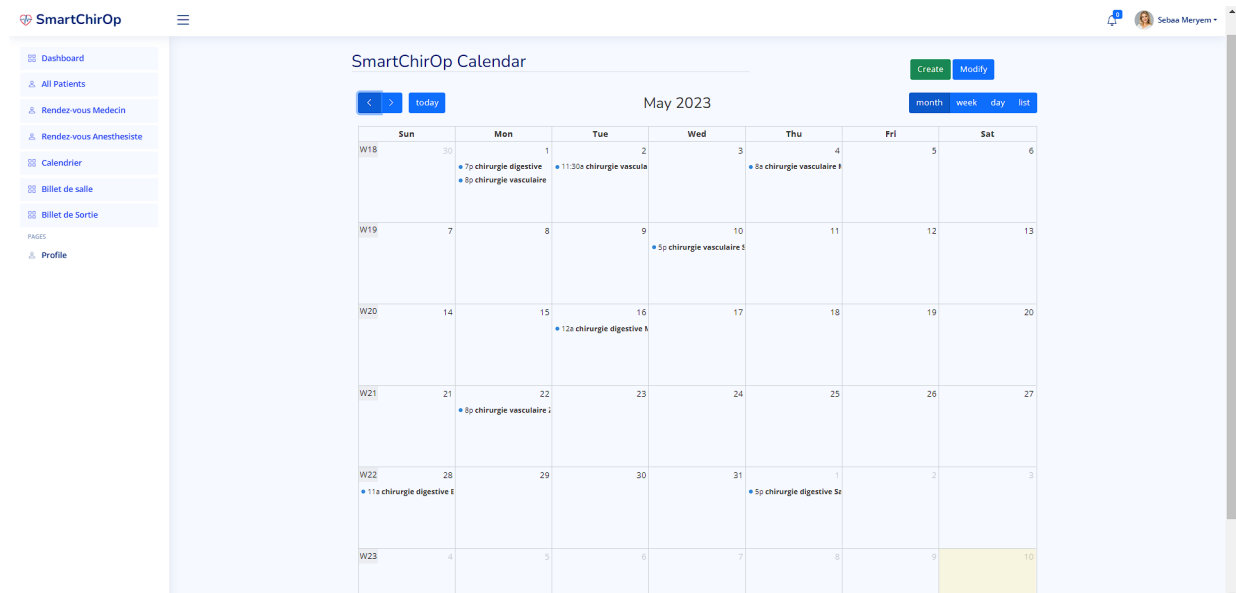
SmartChirOp

0 Sebaa Meryem

Dashboard
All Patients
Rendez-vous Medecin
Rendez-vous Anesthesiste
Calendrier
Billet de salle
Billet de Sortie
PAGES
Profile

SmartChirOp Calendar

Create Modify

< > today

May 2023

month week day list

| | Sun | Mon | Tue | Wed | Thu | Fri | Sat |
|---|---|---|---|---|---|---|---|
| W18 | 30 | 1 7p chirurgie digestive 8p chirurgie vasculaire | 2 11:30a chirurgie vascula | 3 | 4 8a chirurgie vasculaire I | 5 | 6 |
| W19 | 7 | 8 | 9 | 10 5p chirurgie vasculaire S | 11 | 12 | 13 |
| W20 | 14 | 15 | 16 12a chirurgie digestive M | 17 | 18 | 19 | 20 |
| W21 | 21 | 22 8p chirurgie vasculaire Z | 23 | 24 | 25 | 26 | 27 |
| W22 | 28 11a chirurgie digestive E | 29 | 30 | 31 | 1 5p chirurgie digestive Sa | 2 | 3 |
| W23 | 4 | 5 | 6 | 7 | 8 | 9 | 10 |